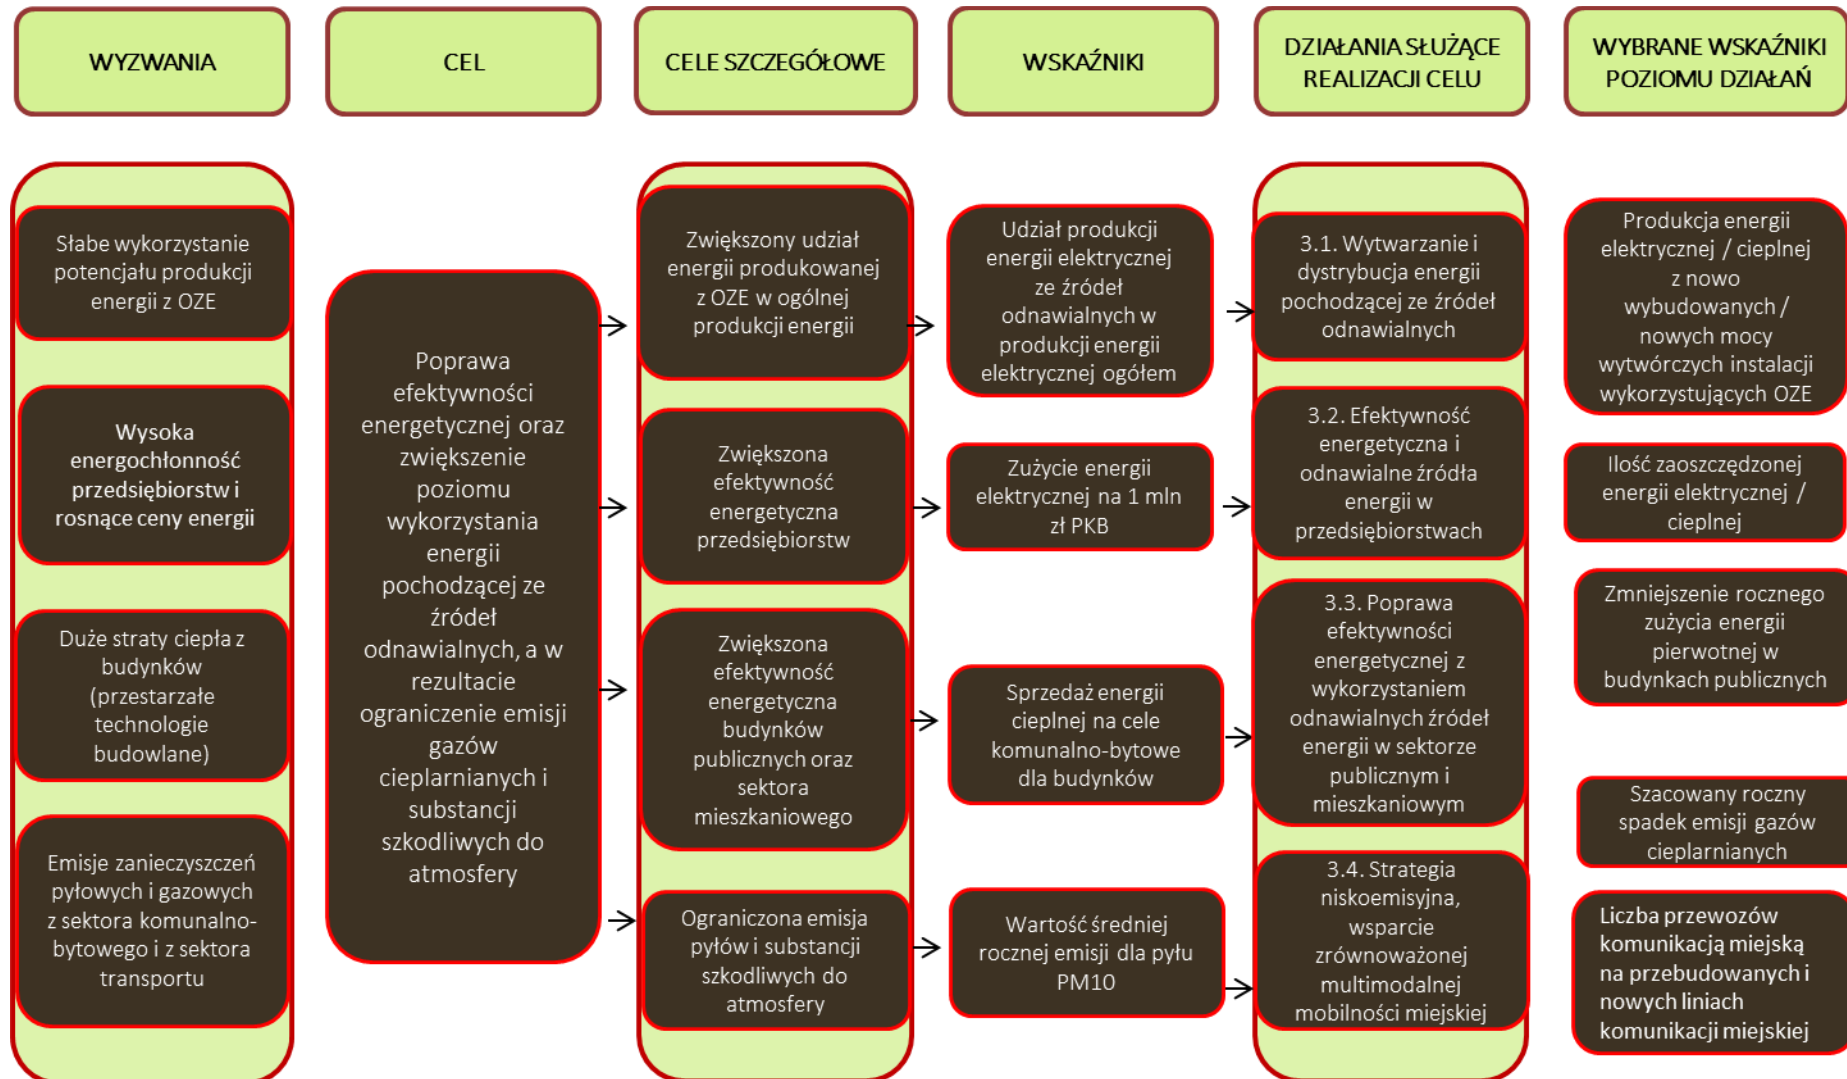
WYZWANIA

CEL

CELE SZCZEGÓŁOWE

WSKAŹNIKI

DZIAŁANIA SŁUŻĄCE REALIZACJI CELU

WYBRANE WSKAŹNIKI POZIOMU DZIAŁAŃ

Słabe wykorzystanie potencjału produkcji energii z OZE

Wysoka energochłonność przedsiębiorstw i rosnące ceny energii

Duże straty ciepła z budynków (przestarzałe technologie budowlane)

Emisje zanieczyszczeń pyłowych i gazowych z sektora komunalno-bytowego i z sektora transportu

Poprawa efektywności energetycznej oraz zwiększenie poziomu wykorzystania energii pochodzącej ze źródeł odnawialnych, a w rezultacie ograniczenie emisji gazów cieplarnianych i substancji szkodliwych do atmosfery

Zwiększony udział energii produkowanej z OZE w ogólnej produkcji energii

Zwiększona efektywność energetyczna przedsiębiorstw

Zwiększona efektywność energetyczna budynków publicznych oraz sektora mieszkaniowego

Ograniczona emisja pyłów i substancji szkodliwych do atmosfery

Udział produkcji energii elektrycznej ze źródeł odnawialnych w produkcji energii elektrycznej ogółem

Zużycie energii elektrycznej na 1 mln zł PKB

Sprzedaż energii cieplnej na cele komunalno-bytowe dla budynków

Wartość średniej rocznej emisji dla pyłu PM10

3.1. Wytwarzanie i dystrybucja energii pochodzącej ze źródeł odnawialnych

3.2. Efektywność energetyczna i odnawialne źródła energii w przedsiębiorstwach

3.3. Poprawa efektywności energetycznej z wykorzystaniem odnawialnych źródeł energii w sektorze publicznym i mieszkaniowym

3.4. Strategia niskoemisyjna, wsparcie zrównoważonej multimodalnej mobilności miejskiej

Produkcja energii elektrycznej / cieplnej z nowo wybudowanych / nowych mocy wytwórczych instalacji wykorzystujących OZE

Ilość zaoszczędzonej energii elektrycznej / cieplnej

Zmniejszenie rocznego zużycia energii pierwotnej w budynkach publicznych

Szacowany roczny spadek emisji gazów cieplarnianych

Liczba przewozów komunikacją miejską na przebudowanych i nowych liniach komunikacji miejskiej